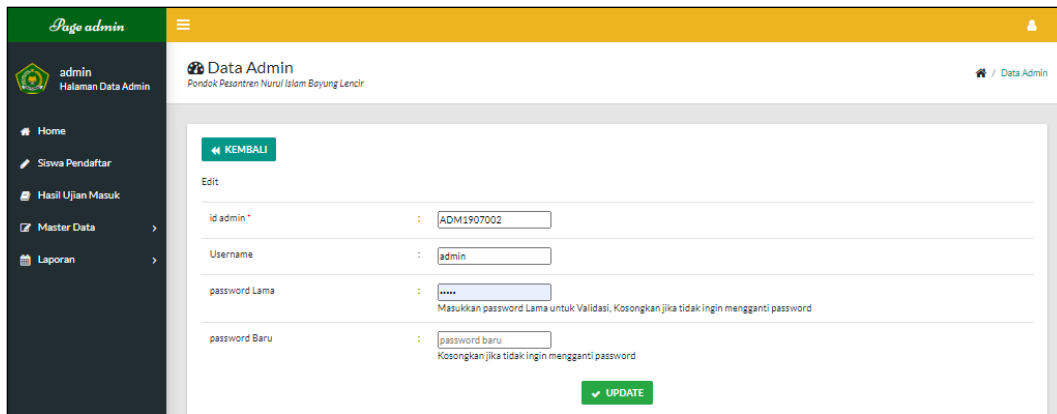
Page admin

admin
Halaman Data Admin

Home
Siswa Pendaftar
Hasil Ujian Masuk
Master Data
Laporan

Data Admin
Pondok Pesantren Nurul Islam Bayung Lencir

/ Data Admin

KEMBALI

Edit

| | | |
|---|---|---|
| id admin * | : | ADM1907002 |
| Username | : | admin |
| password Lama | : | ••••• Masukkan password Lama untuk Validasi, Kosongkan jika tidak ingin mengganti password |
| password Baru | : | password baru Kosongkan jika tidak ingin mengganti password |

UPDATE